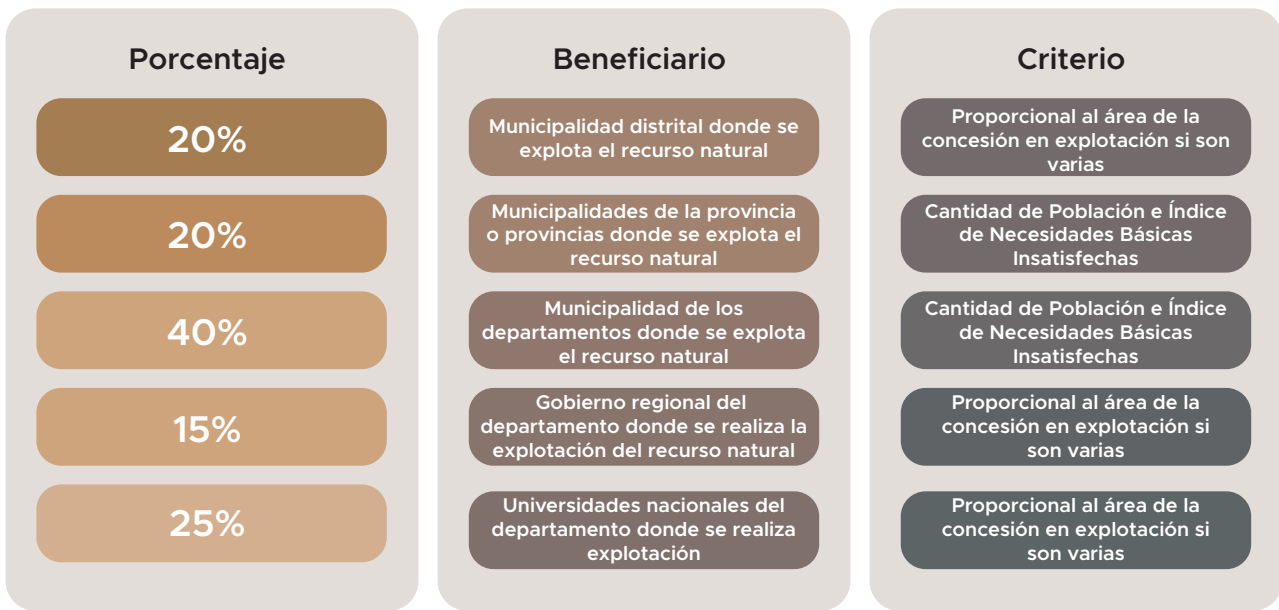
| Porcentaje | Beneficiario | Criterio |
|---|---|---|
| 20% | Municipalidad distrital donde se explota el recurso natural | Proporcional al área de la concesión en explotación si son varias |
| 20% | Municipalidades de la provincia o provincias donde se explota el recurso natural | Cantidad de Población e Índice de Necesidades Básicas Insatisfechas |
| 40% | Municipalidad de los departamentos donde se explota el recurso natural | Cantidad de Población e Índice de Necesidades Básicas Insatisfechas |
| 15% | Gobierno regional del departamento donde se realiza la explotación del recurso natural | Proporcional al área de la concesión en explotación si son varias |
| 25% | Universidades nacionales del departamento donde se realiza explotación | Proporcional al área de la concesión en explotación si son varias |